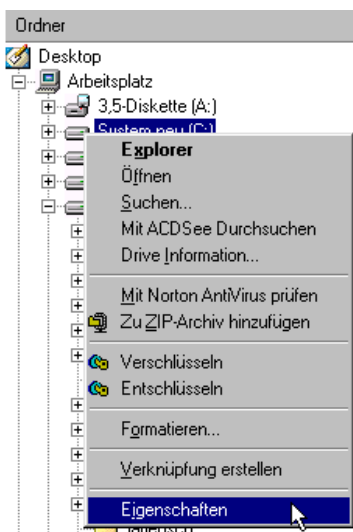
Ordner
Desktop
Arbeitsplatz
3,5-Diskette (A:)
System neu (C:)
Explorer
Öffnen
Suchen...
Mit ACDSee Durchsuchen
Drive Information...
Mit Norton AntiVirus prüfen
Zu ZIP-Archiv hinzufügen
Verschlüsseln
Entschlüsseln
Formatieren...
Verknüpfung erstellen
Eigenschaften